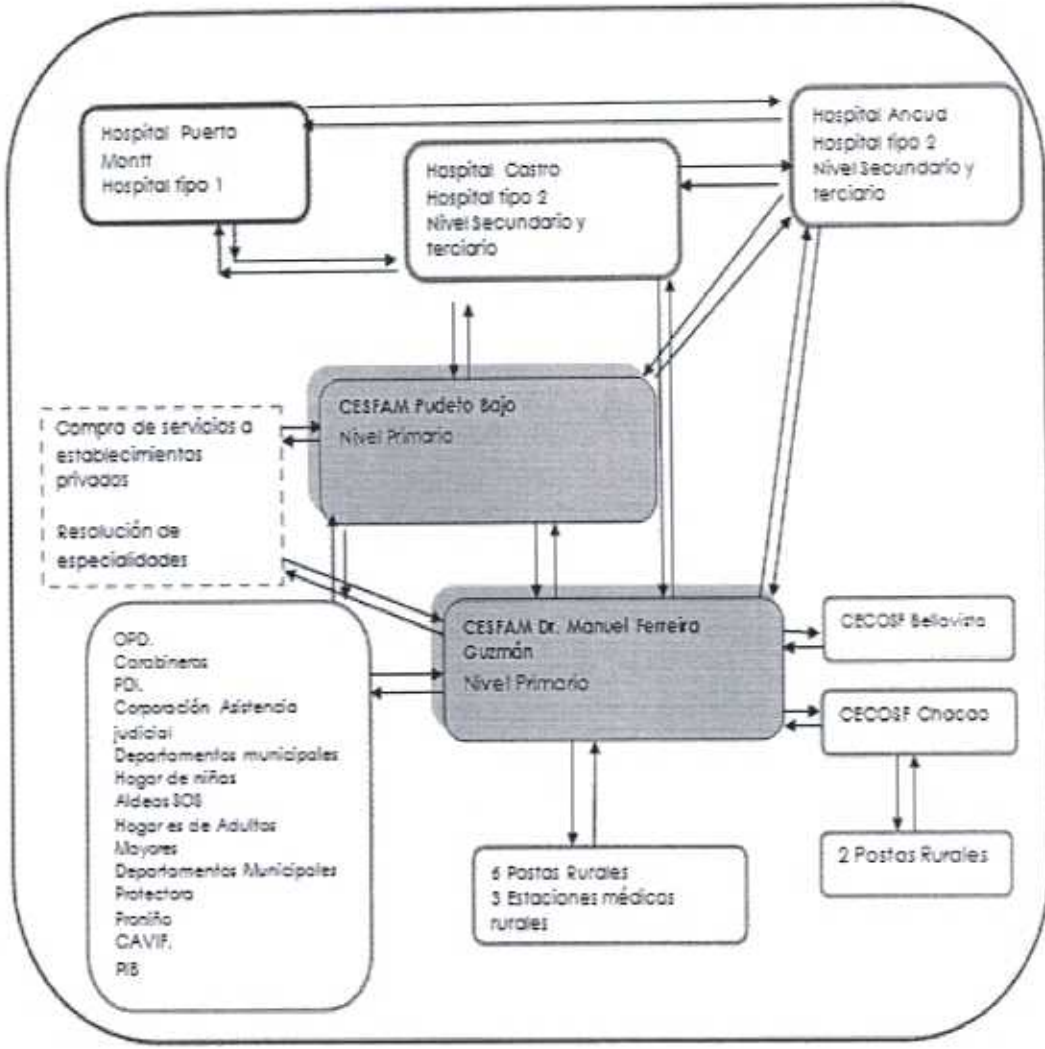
Hospital Puerto Montt
Hospital tipo 1

Hospital Castro
Hospital tipo 2
Nivel Secundario y terciario

Hospital Ancud
Hospital tipo 2
Nivel Secundario y terciario

Compra de servicios a establecimientos privados

Resolución de especialidades

CESFAM Pudeto Bajo
Nivel Primario

OPD.
Carabineros
PDI.
Corporación Asistencia judicial
Departamentos municipales
Hogar de niños
Aldeas SOS
Hogar es de Adultos Mayores
Departamentos Municipales
Protectora
Proniño
CAVIF.
PIB

CESFAM Dr. Manuel Ferreira Guzmán
Nivel Primario

CECOSF Bellavista

CECOSF Chacao

6 Postas Rurales
3 Estaciones médicas rurales

2 Postas Rurales